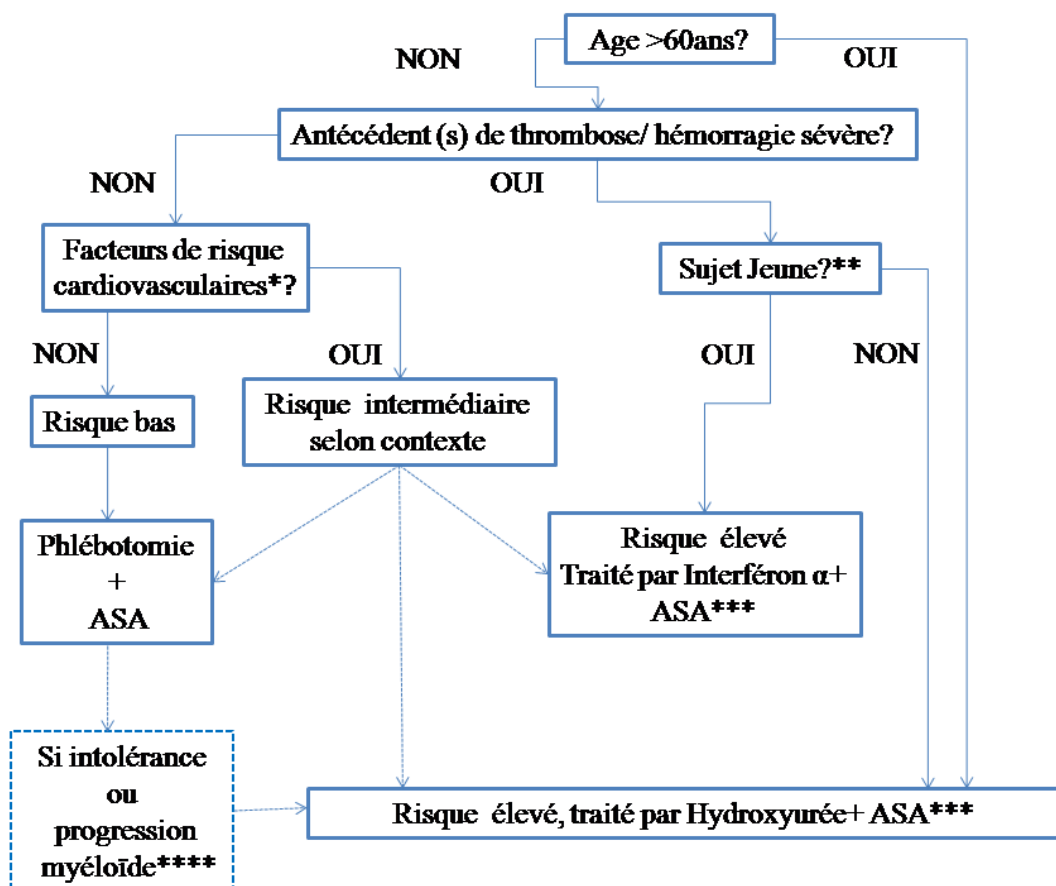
Age >60ans?

NON

OUI

Antécédent (s) de thrombose/ hémorragie sévère?

NON

OUI

Facteurs de risque cardiovasculaires*?

Sujet Jeune?**

NON

OUI

OUI

NON

Risque bas

Risque intermédiaire selon contexte

Phlébotomie + ASA

Risque élevé Traité par Interféron α+ ASA***

Si intolérance ou progression myéloïde****

Risque élevé, traité par Hydroxyurée+ ASA***